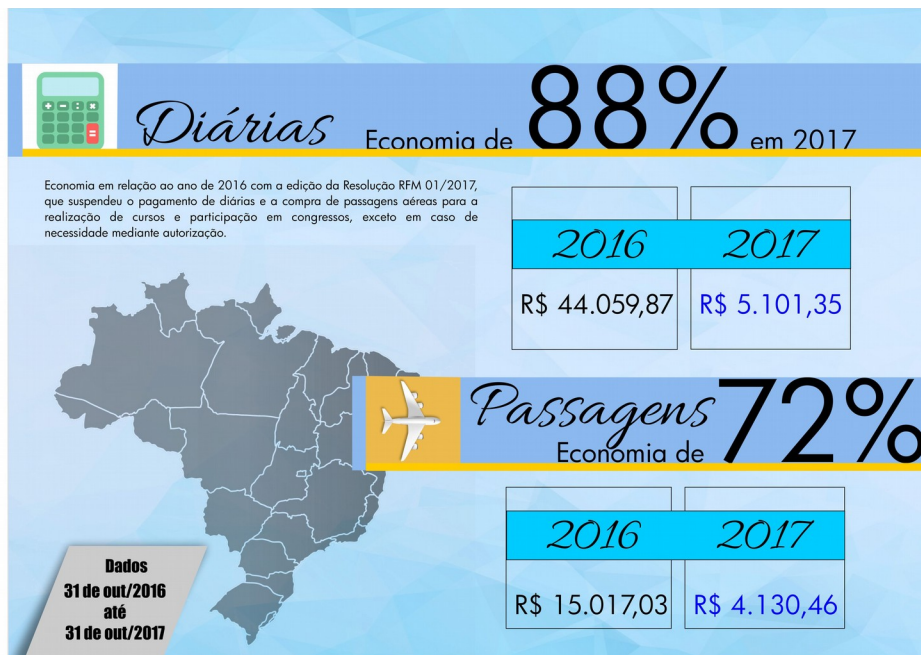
Diárias Economia de 88% em 2017

Economia em relação ao ano de 2016 com a edição da Resolução RFM 01/2017, que suspendeu o pagamento de diárias e a compra de passagens aéreas para a realização de cursos e participação em congressos, exceto em caso de necessidade mediante autorização.

| 2016 | 2017 |
|---|---|
| R$ 44.059,87 | R$ 5.101,35 |

Passagens Economia de 72%

| 2016 | 2017 |
|---|---|
| R$ 15.017,03 | R$ 4.130,46 |

Dados 31 de out/2016 até 31 de out/2017